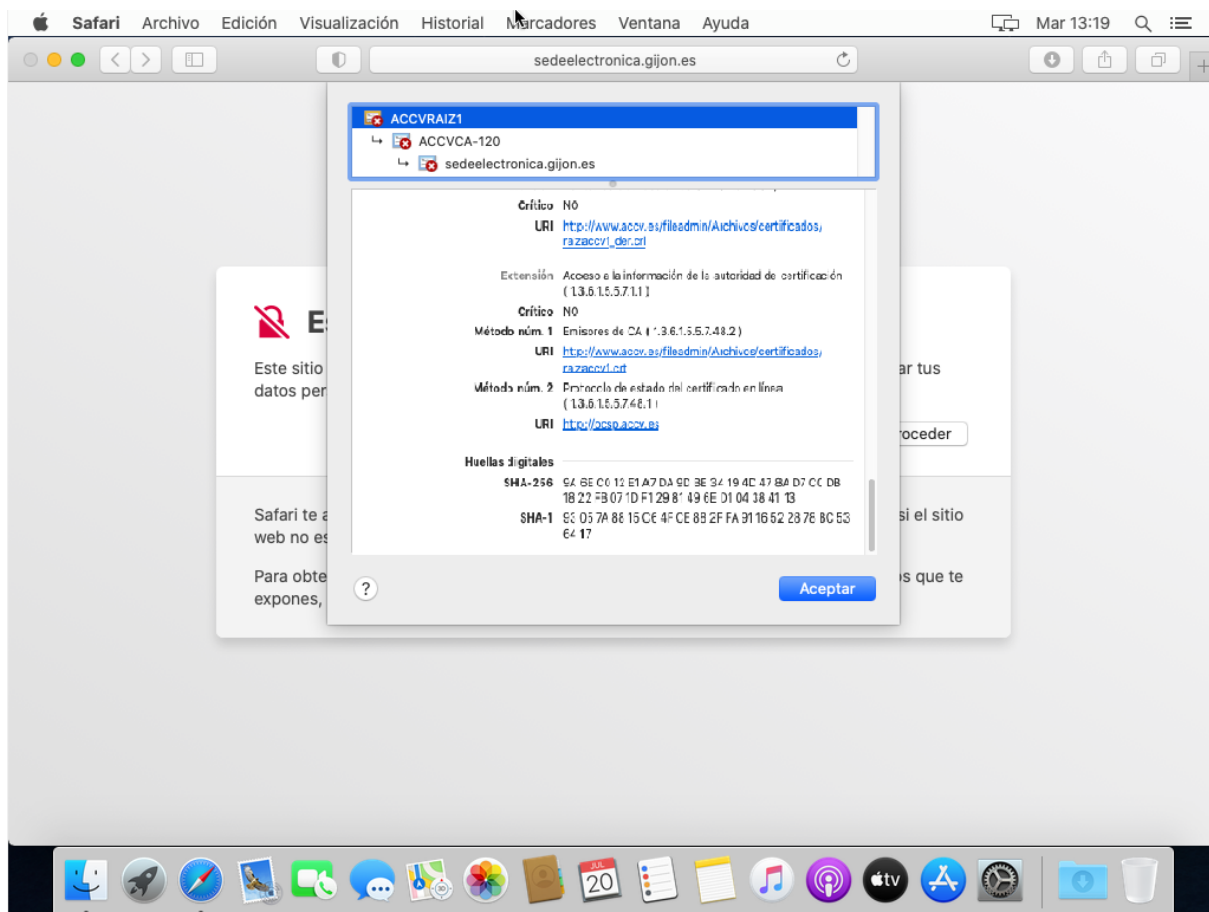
Safari Archivo Edición Visualización Historial Marcadores Ventana Ayuda Mar 13:19

sedeelectronica.gijon.es

ACCVRAIZ1
ACCVCA-120
sedeelectronica.gijon.es

Crítico NO
URI http://www.accv.es/fileadmin/Archivos/certificados/raizaccv1_der.crl

Extensión Acceso a la información de la autoridad de certificación ( 1.3.6.1.5.5.7.1.1 )
Crítico NO
Método núm. 1 Emisores de CA ( 1.3.6.1.5.5.7.48.2 )
URI http://www.accv.es/fileadmin/Archivos/certificados/raizaccv1.crt
Método núm. 2 Protocolo de estado del certificado en línea ( 1.3.6.1.5.5.7.48.1 )
URI http://ocsp.accv.es

Huellas digitales
SHA-256 9A 6E C0 12 E1 A7 DA 9D BE 34 19 4D 47 8A D7 C0 DB 18 22 FB 07 1D F1 29 81 49 6E D1 04 38 41 13
SHA-1 93 05 7A 88 15 C6 4F CE 88 2F FA 91 16 52 28 78 BC 53 64 17

?
Aceptar

Es
Este sitio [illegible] ar tus datos per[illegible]
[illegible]roceder
Safari te a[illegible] si el sitio web no es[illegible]
Para obte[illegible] os que te expones, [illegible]

JUL
20